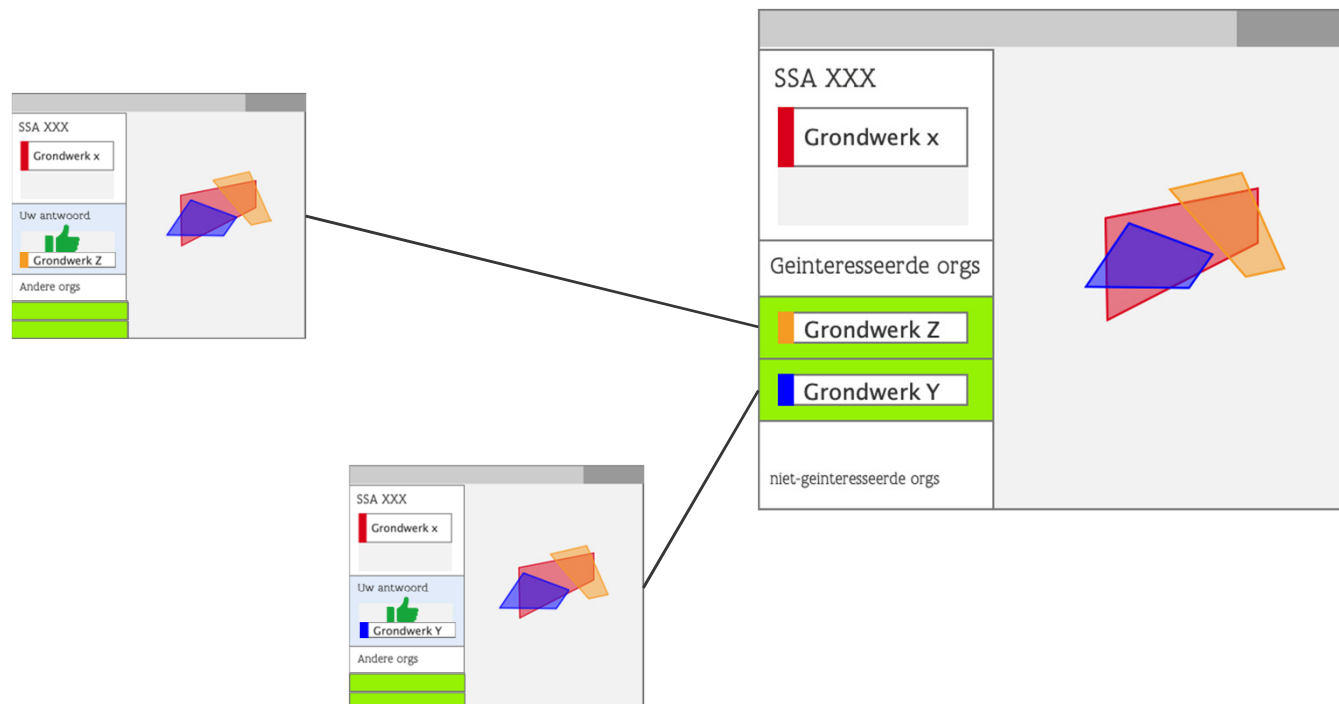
SSA XXX
Grondwerk x
Uw antwoord
Grondwerk Z
Andere orgs

SSA XXX
Grondwerk x
Uw antwoord
Grondwerk Y
Andere orgs

SSA XXX
Grondwerk x
Geinteresseerde orgs
Grondwerk Z
Grondwerk Y
niet-geinteresseerde orgs